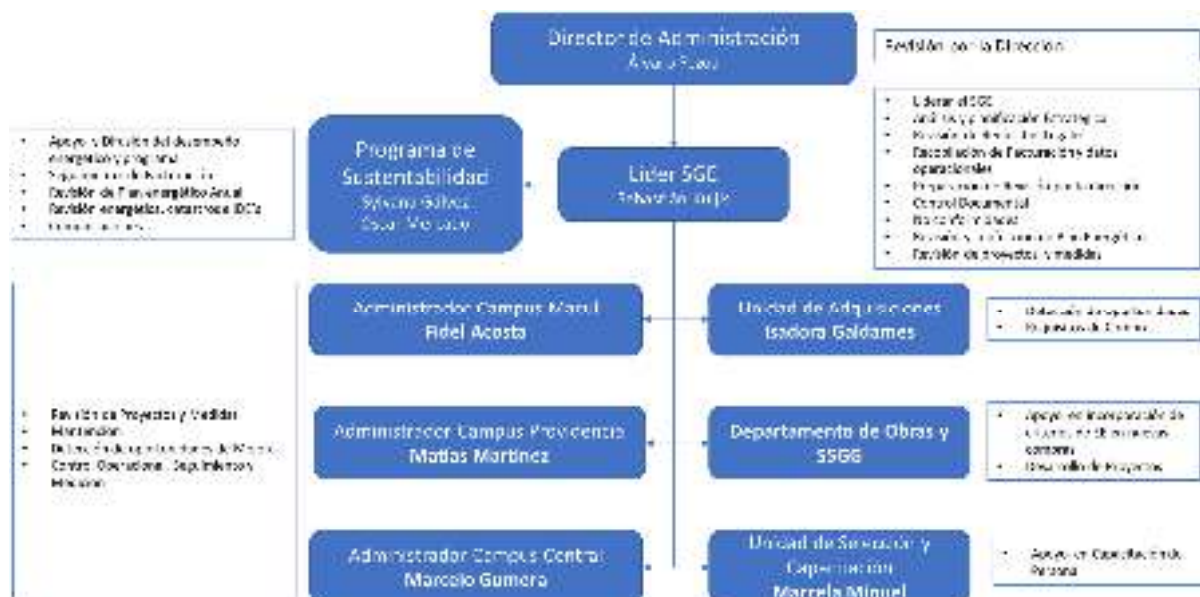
Director de Administración
Álvaro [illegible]

Revisión por la Dirección

- Liderar el SGE
- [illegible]
- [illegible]
- Recopilación de Documentos y datos operacionales
- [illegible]
- Control Documental
- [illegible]
- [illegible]
- Revisión de proyectos y medidas

- Apoyo a Dirección del desempeño energético y programa
- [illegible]
- Revisión de Plan energético Anual
- Revisión energética, estrategia IDE's
- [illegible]

Programa de Sustentabilidad
Sylvana Gálvez
Oscar Mercado

Líder SGE
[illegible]

Administrador Campus Maipú
Fidel Acosta

Unidad de Adquisiciones
Isadora Galdames

- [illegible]
- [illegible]

- Revisión de Proyectos y Medidas
- Mantención
- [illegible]
- Control Operacional, Seguimiento, Medición

Administrador Campus Providencia
Matías Martínez

Departamento de Obras y SSGG

- Apoyo en incorporación de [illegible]
- Desarrollo de Proyectos

Administrador Campus Central
Marcelo Gumera

Unidad de Selección y Capacitación
Marcela Miquel

- Apoyo en Capacitación de Personal